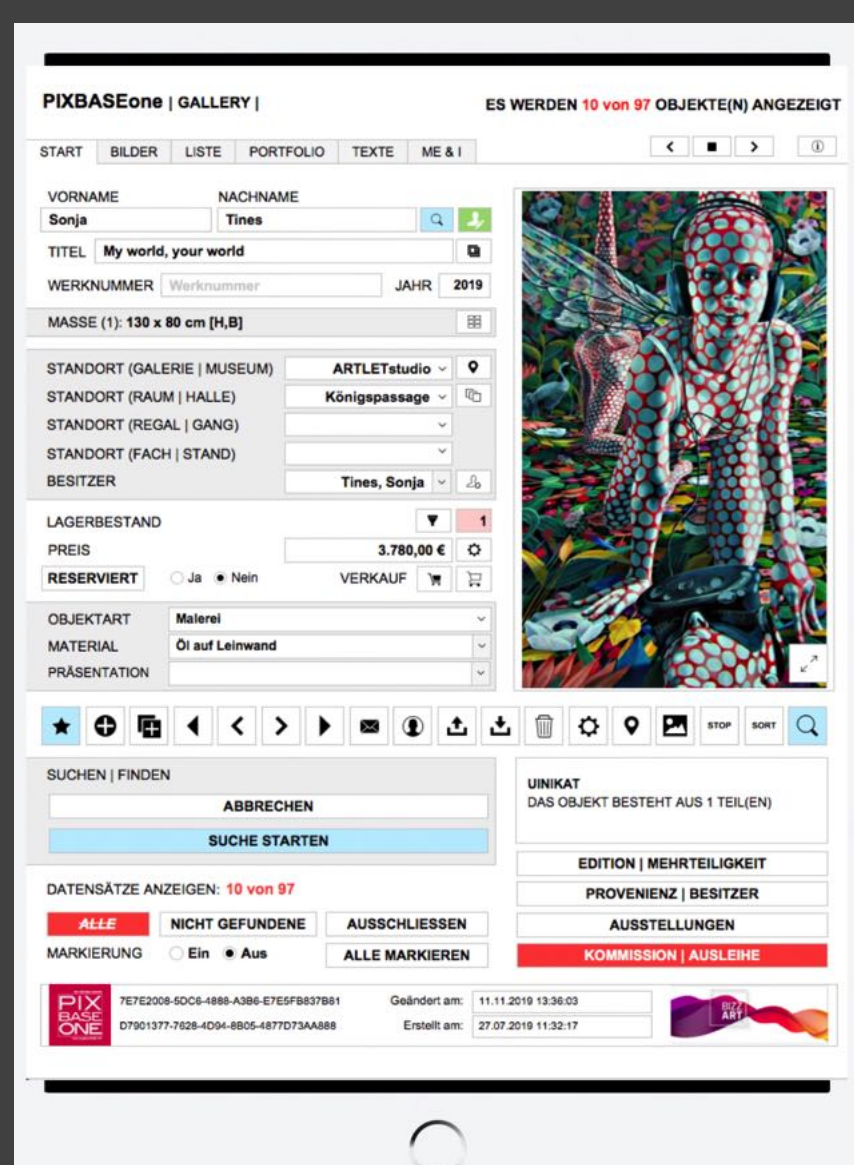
PIXBASEone | GALLERY |

ES WERDEN 10 von 97 OBJEKTE(N) ANGEZEIGT

START | BILDER | LISTE | PORTFOLIO | TEXTE | ME & I

VORNAME
Sonja
NACHNAME
Tines
TITEL
My world, your world
WERKNUMMER
Werknummer
JAHR
2019
MASSE (1): 130 x 80 cm [H,B]

STANDORT (GALERIE | MUSEUM)
ARTLETstudio
STANDORT (RAUM | HALLE)
Königspassage
STANDORT (REGAL | GANG)
STANDORT (FACH | STAND)
BESITZER
Tines, Sonja

LAGERBESTAND
1
PREIS
3.780,00 €
RESERVIERT
Ja
Nein
VERKAUF

OBJEKTART
Malerei
MATERIAL
Öl auf Leinwand
PRÄSENTATION

STOP
SORT

SUCHEN | FINDEN
ABBRECHEN
SUCHE STARTEN

UINIKAT
DAS OBJEKT BESTEHT AUS 1 TEIL(EN)

EDITION | MEHRTEILIGKEIT
PROVENIENZ | BESITZER
AUSSTELLUNGEN
KOMMISSION | AUSLEIHE

DATENSÄTZE ANZEIGEN: 10 von 97
ALLE
NICHT GEFUNDENE
AUSSCHLIESSEN
MARKIERUNG
Ein
Aus
ALLE MARKIEREN

PIX BASE ONE
7E7E2008-5DC6-4888-A3B6-E7E5FB837B81
D7901377-7628-4D94-8B05-4877D73AA888
Geändert am:
11.11.2019 13:36:03
Erstellt am:
27.07.2019 11:32:17
BIZZ ART